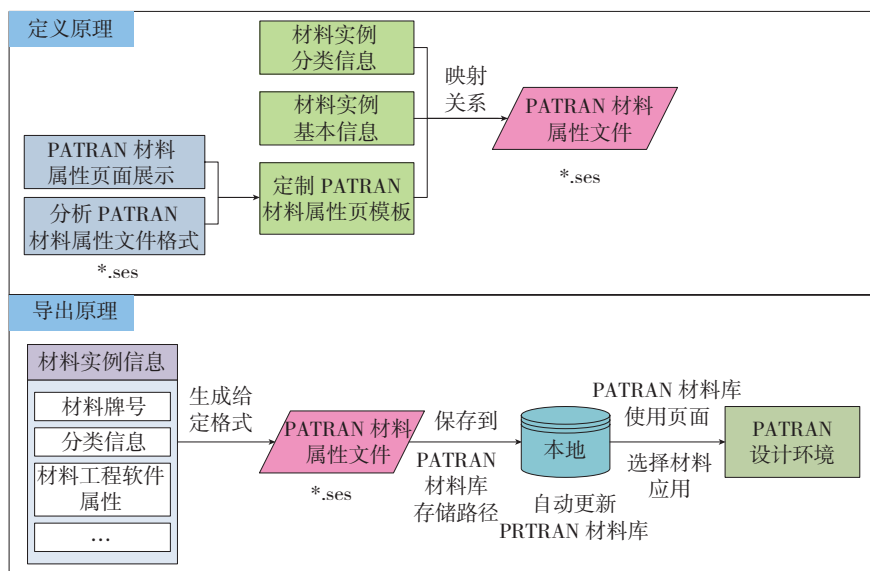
定义原理

材料实例分类信息

材料实例基本信息

PATRAN 材料属性页面展示

分析 PATRAN 材料属性文件格式

*.ses

定制 PATRAN 材料属性页模板

映射关系

PATRAN 材料属性文件

*.ses

导出原理

材料实例信息

材料牌号

分类信息

材料工程软件属性

…

生成给定格式

PATRAN 材料属性文件

*.ses

保存到

PATRAN 材料库存储路径

本地

PATRAN 材料库使用页面

自动更新 PRTRAN 材料库

选择材料应用

PATRAN 设计环境